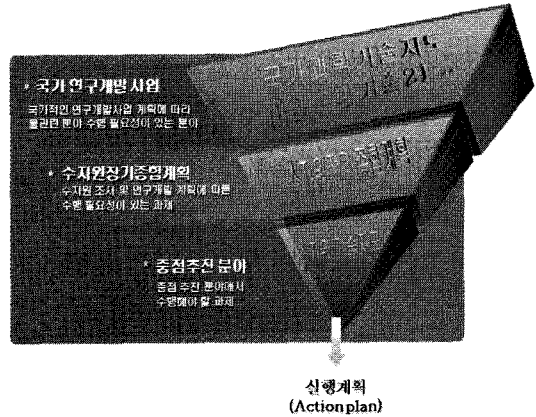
• 국가 연구개발 사업
국가적인 연구개발사업 계획에 따라 올라된 분야 수행 필요성이 있는 분야

국가 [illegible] 기술지도 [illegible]

• 수자원장기종합계획
수자원 조사 및 연구개발 계획에 따른 수행 필요성이 있는 과제

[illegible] 종합계획

• 중점추진 분야
중점 추진 분야에서 수행해야 할 과제

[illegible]

실행계획
(Action plan)